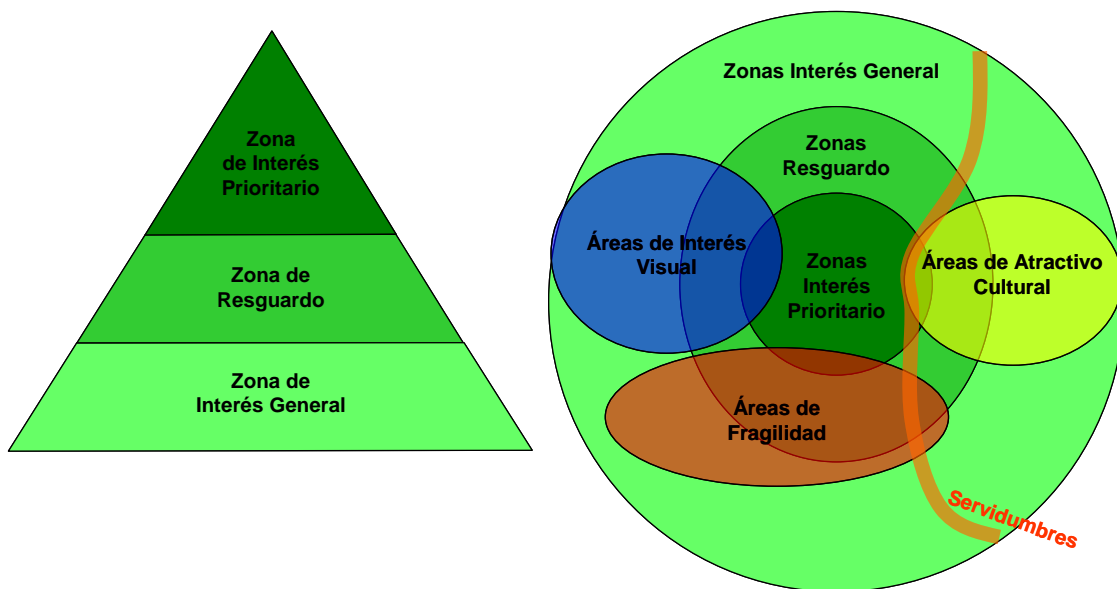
Zona de Interés Prioritario

Zona de Resguardo

Zona de Interés General

Zonas Interés General

Zonas Resguardo

Áreas de Interés Visual

Zonas Interés Prioritario

Áreas de Atractivo Cultural

Áreas de Fragilidad

Servidumbres